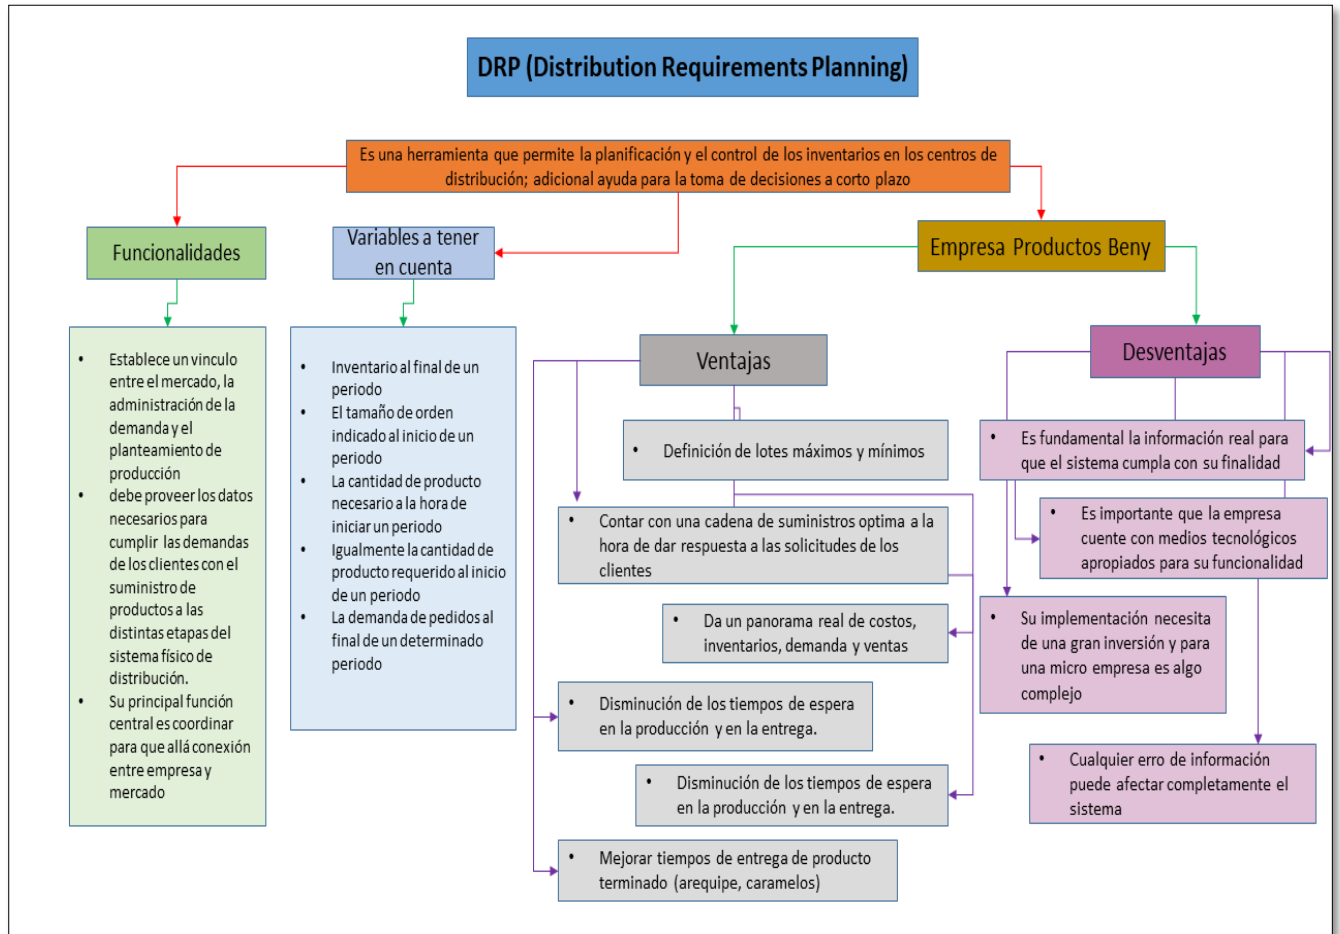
DRP (Distribution Requirements Planning)

Es una herramienta que permite la planificación y el control de los inventarios en los centros de distribución; adicional ayuda para la toma de decisiones a corto plazo

Funcionalidades

- Establece un vinculo entre el mercado, la administración de la demanda y el planteamiento de producción
- debe proveer los datos necesarios para cumplir las demandas de los clientes con el suministro de productos a las distintas etapas del sistema físico de distribución.
- Su principal función central es coordinar para que allá conexión entre empresa y mercado

Variables a tener en cuenta

- Inventario al final de un periodo
- El tamaño de orden indicado al inicio de un periodo
- La cantidad de producto necesario a la hora de iniciar un periodo
- Igualmente la cantidad de producto requerido al inicio de un periodo
- La demanda de pedidos al final de un determinado periodo

Empresa Productos Beny

Ventajas

- Definición de lotes máximos y mínimos
- Contar con una cadena de suministros optima a la hora de dar respuesta a las solicitudes de los clientes
- Da un panorama real de costos, inventarios, demanda y ventas
- Disminución de los tiempos de espera en la producción y en la entrega.
- Disminución de los tiempos de espera en la producción y en la entrega.
- Mejorar tiempos de entrega de producto terminado (arequipe, caramelos)

Desventajas

- Es fundamental la información real para que el sistema cumpla con su finalidad
- Es importante que la empresa cuente con medios tecnológicos apropiados para su funcionalidad
- Su implementación necesita de una gran inversión y para una micro empresa es algo complejo
- Cualquier erro de información puede afectar completamente el sistema